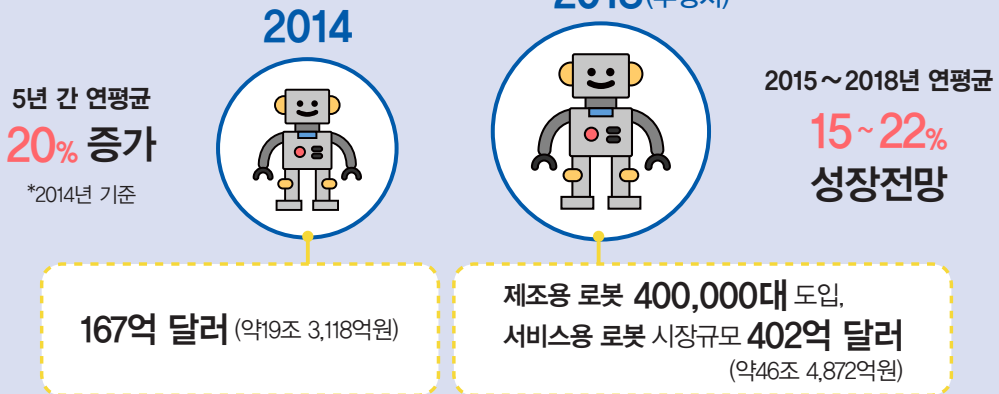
2014

2018(추정치)

5년 간 연평균
20% 증가
*2014년 기준

2015～2018년 연평균
15～22%
성장전망

167억 달러 (약19조 3,118억원)

제조용 로봇 400,000대 도입,
서비스용 로봇 시장규모 402억 달러
(약46조 4,872억원)